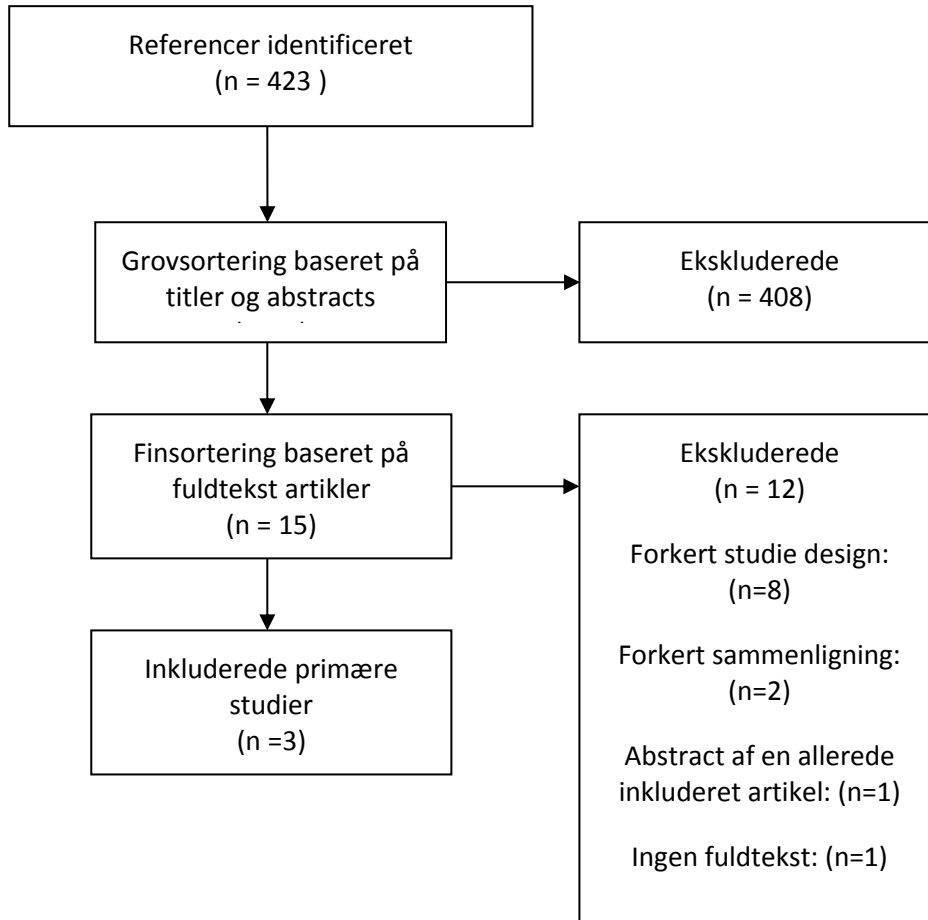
Referencer identificeret
(n = 423 )

Grovsortering baseret på titler og abstracts
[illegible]

Ekskluderede
(n = 408)

Finsortering baseret på fuldtekst artikler
(n = 15)

Ekskluderede
(n = 12)

Forkert studie design:
(n=8)

Forkert sammenligning:
(n=2)

Abstract af en allerede inkluderet artikel: (n=1)

Ingen fuldtekst: (n=1)

Inkluderede primære studier
(n =3)